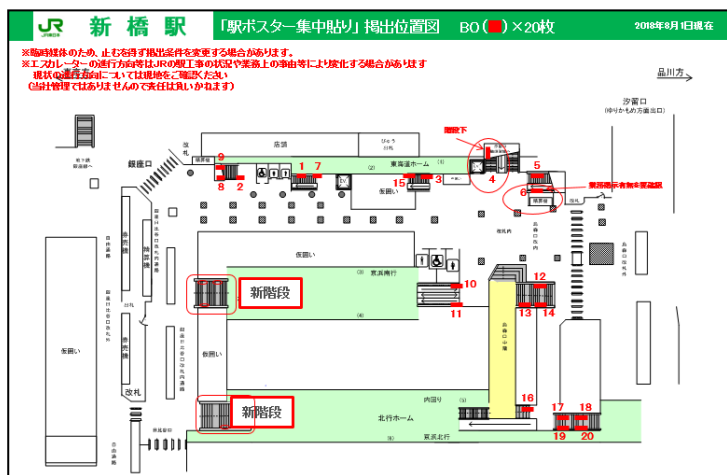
JR 新橋駅 「駅ポスター集中貼り」掲出位置図 B0（■）×20枚 2018年8月1日現在

※臨時媒体のため、止むを得ず掲出条件を変更する場合があります。
※エスカレーターの運行方向等はJRの規工事の状況や業務上の事由等により変化する場合があります
現状の運行方向については現地をご確認ください
(当社管理ではありませんので責任は負いかねます)

品川方

汐留口
(ゆりかもめ方面出口)

銀座口

改札

店舗

びゅう

東海道ホーム

仮囲い

階段下

業務掲示有無を要確認

京浜東北

新階段

新階段

仮囲い

改札

北行ホーム

内回り

京浜東北

1 2 3 4 5 6 7 8 9 10 11 12 13 14 15 16 17 18 19 20